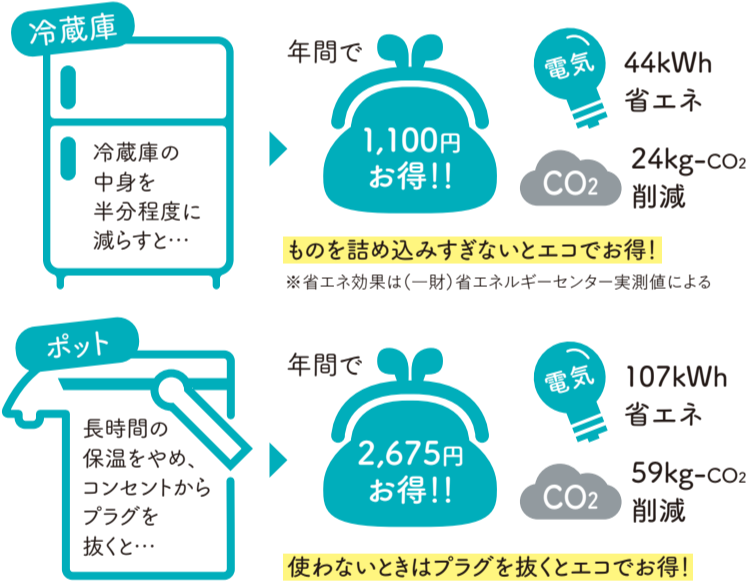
冷蔵庫

冷蔵庫の中身を半分程度に減らすと…

年間で

1,100円お得!!

電気

44kWh
省エネ

$CO_2$

24kg-$CO_2$
削減

ものを詰め込みすぎないとエコでお得!

※省エネ効果は(一財)省エネルギーセンター実測値による

ポット

長時間の保温をやめ、コンセントからプラグを抜くと…

年間で

2,675円お得!!

電気

107kWh
省エネ

$CO_2$

59kg-$CO_2$
削減

使わないときはプラグを抜くとエコでお得!